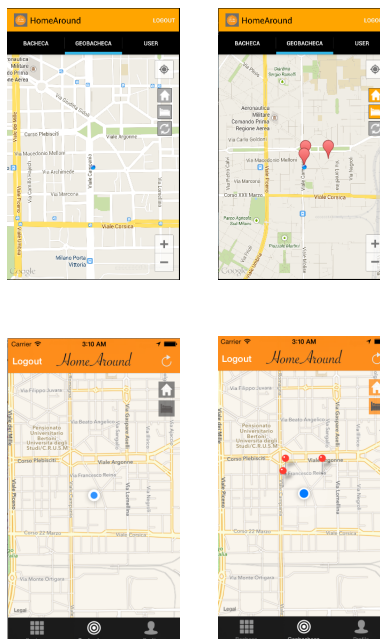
HomeAround LOGOUT
BACHECA GEOBACHECA USER
Aeronautica Militare
Via Sottocorno
Corso Plebisciti
Viale Argonne
Via Mugellano Melloni
Via Arcivescovo
Via Lomellina
Via Marcona
Via Ettore Ponti
Viale Corsica
Milano Porta Vittoria
Google

HomeAround LOGO
BACHECA GEOBACHECA USER
Aeronautica Militare Comando Prima Regione Aerea
Viale Corsica
Parco Agricolo Sud Milano
Piccolo Marlin
Google

Carrier 3:10 AM
Logout Home Around
Via Filippo Juvara
Viale dei Mille
Via Sottocorno
Pensionato Universitario Bertoni
Corso Plebisciti
Viale Argonne
Viale Corsica
Viale Piceno
Via Monte Ortigara
Legal

Carrier 3:10 AM
Logout Home Around
Pensionato Universitario Bertoni
Legal